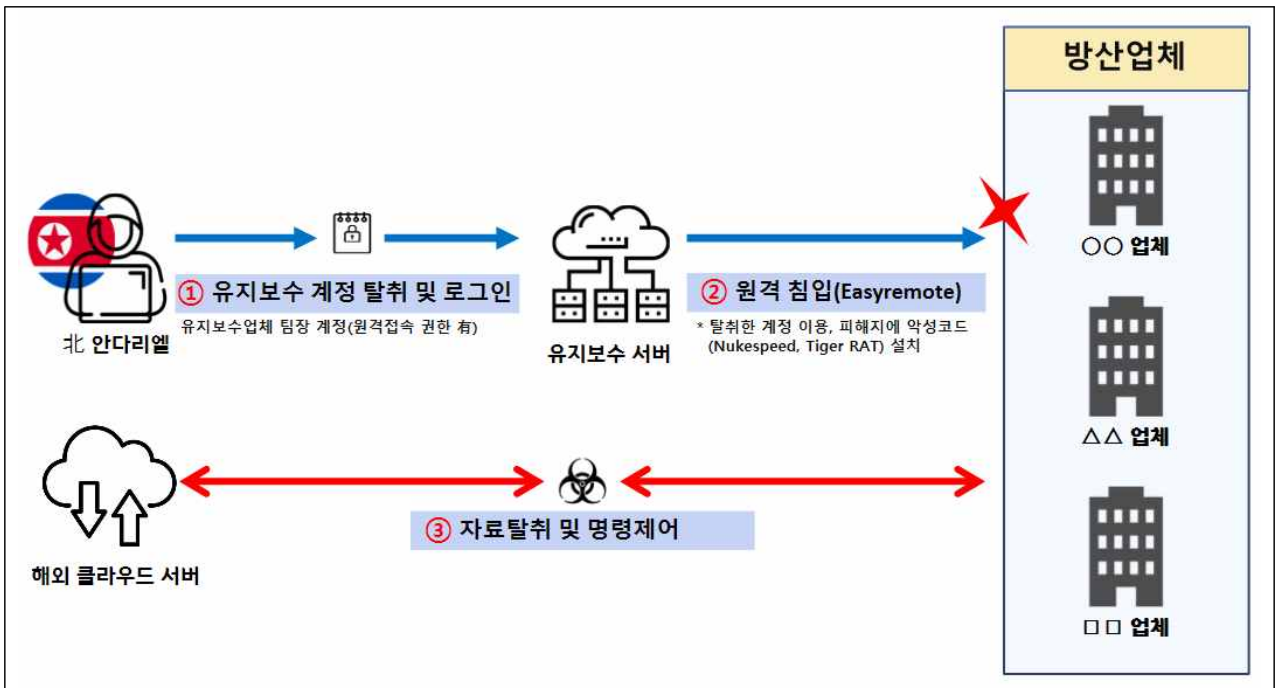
방산업체

① 유지보수 계정 탈취 및 로그인

유지보수업체 팀장 계정(원격접속 권한 有)

北 안다리엘

유지보수 서버

② 원격 침입(Easyremote)

* 탈취한 계정 이용, 피해지에 악성코드 (Nukespeed, Tiger RAT) 설치

○○ 업체

△△ 업체

□□ 업체

③ 자료탈취 및 명령제어

해외 클라우드 서버